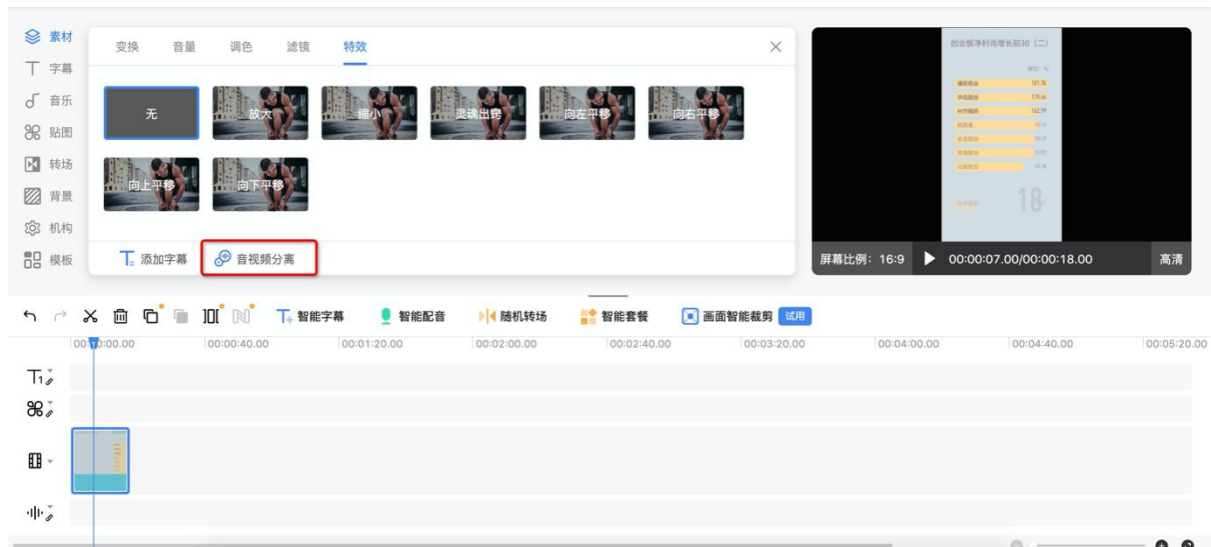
素材
字幕
音乐
贴图
转场
背景
机构
模板

变换 音量 调色 滤镜 特效

无
放大
缩小
灵魂出窍
向左平移
向右平移
向上平移
向下平移

添加字幕
音视频分离

创业板净利润增长前30（二）

18

屏幕比例：16:9
00:00:07.00/00:00:18.00
高清

智能字幕
智能配音
随机转场
智能套餐
画面智能裁剪
试用

00:00:00.00
00:00:40.00
00:01:20.00
00:02:00.00
00:02:40.00
00:03:20.00
00:04:00.00
00:04:40.00
00:05:20.00